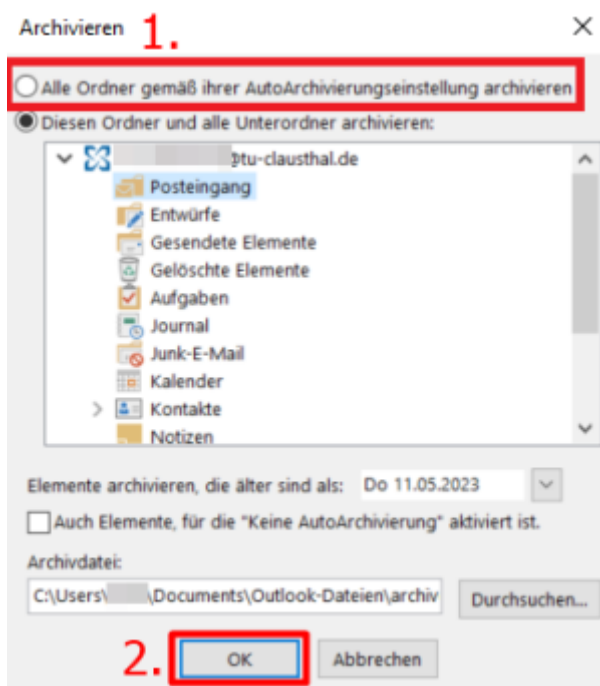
Archivieren 1.

Alle Ordner gemäß ihrer AutoArchivierungseinstellung archivieren

Diesen Ordner und alle Unterordner archivieren:

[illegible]@tu-clausthal.de
Posteingang
Entwürfe
Gesendete Elemente
Gelöschte Elemente
Aufgaben
Journal
Junk-E-Mail
Kalender
Kontakte
Notizen

Elemente archivieren, die älter sind als: Do 11.05.2023

Auch Elemente, für die "Keine AutoArchivierung" aktiviert ist.

Archivdatei:
C:\Users\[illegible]\Documents\Outlook-Dateien\archiv

Durchsuchen...

2. OK Abbrechen